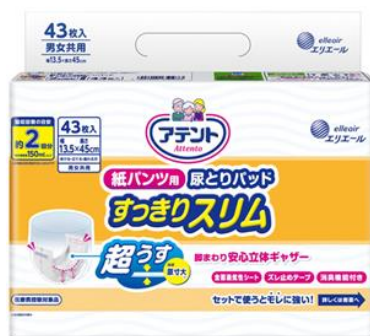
43枚入
男女共用
幅13.5×長さ45cm

elleair
エリエール

吸収量の目安
約2回分
(1回分150mL)

43枚入
幅13.5×長さ45cm
男女共用

アテント
Attento

elleair
エリエール

紙パンツ用 尿とりパッド
すっきりスリム

超うす
厚さ1mm

脚まわり安心立体ギャザー

全面通気性シート
ズレ止めテープ
消臭機能付き

セットで使うとモレに強い!
詳しくは側面へ

医療費控除対象商品